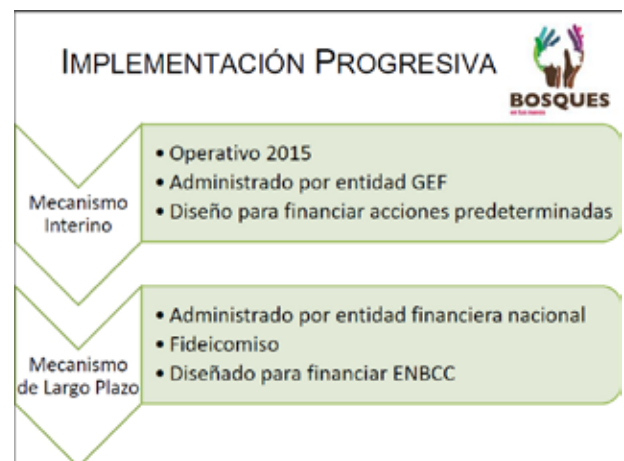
IMPLEMENTACIÓN PROGRESIVA

BOSQUES
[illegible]

Mecanismo Interino

• Operativo 2015
• Administrado por entidad GEF
• Diseño para financiar acciones predeterminadas

Mecanismo de Largo Plazo

• Administrado por entidad financiera nacional
• Fideicomiso
• Diseñado para financiar ENBCC